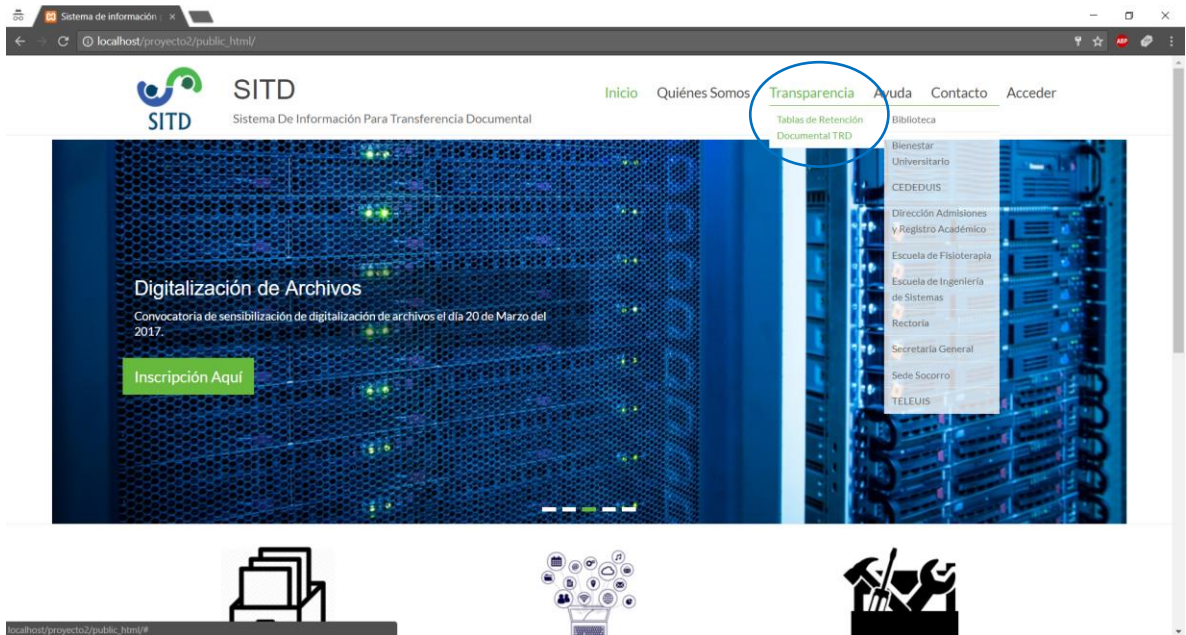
Sistema de información | ×

localhost/proyecto2/public_html/

SITD

SITD

Sistema De Información Para Transferencia Documental

Inicio Quiénes Somos Transparencia Ayuda Contacto Acceder

Tablas de Retención Documental TRD

Biblioteca

Bienestar Universitario

CEDEDUIS

Dirección Admisiones y Registro Académico

Escuela de Fisioterapia

Escuela de Ingeniería de Sistemas

Rectoria

Secretaría General

Sede Socorro

TELEUIS

Digitalización de Archivos

Convocatoria de sensibilización de digitalización de archivos el día 20 de Marzo del 2017.

Inscripción Aquí

localhost/proyecto2/public_html/#